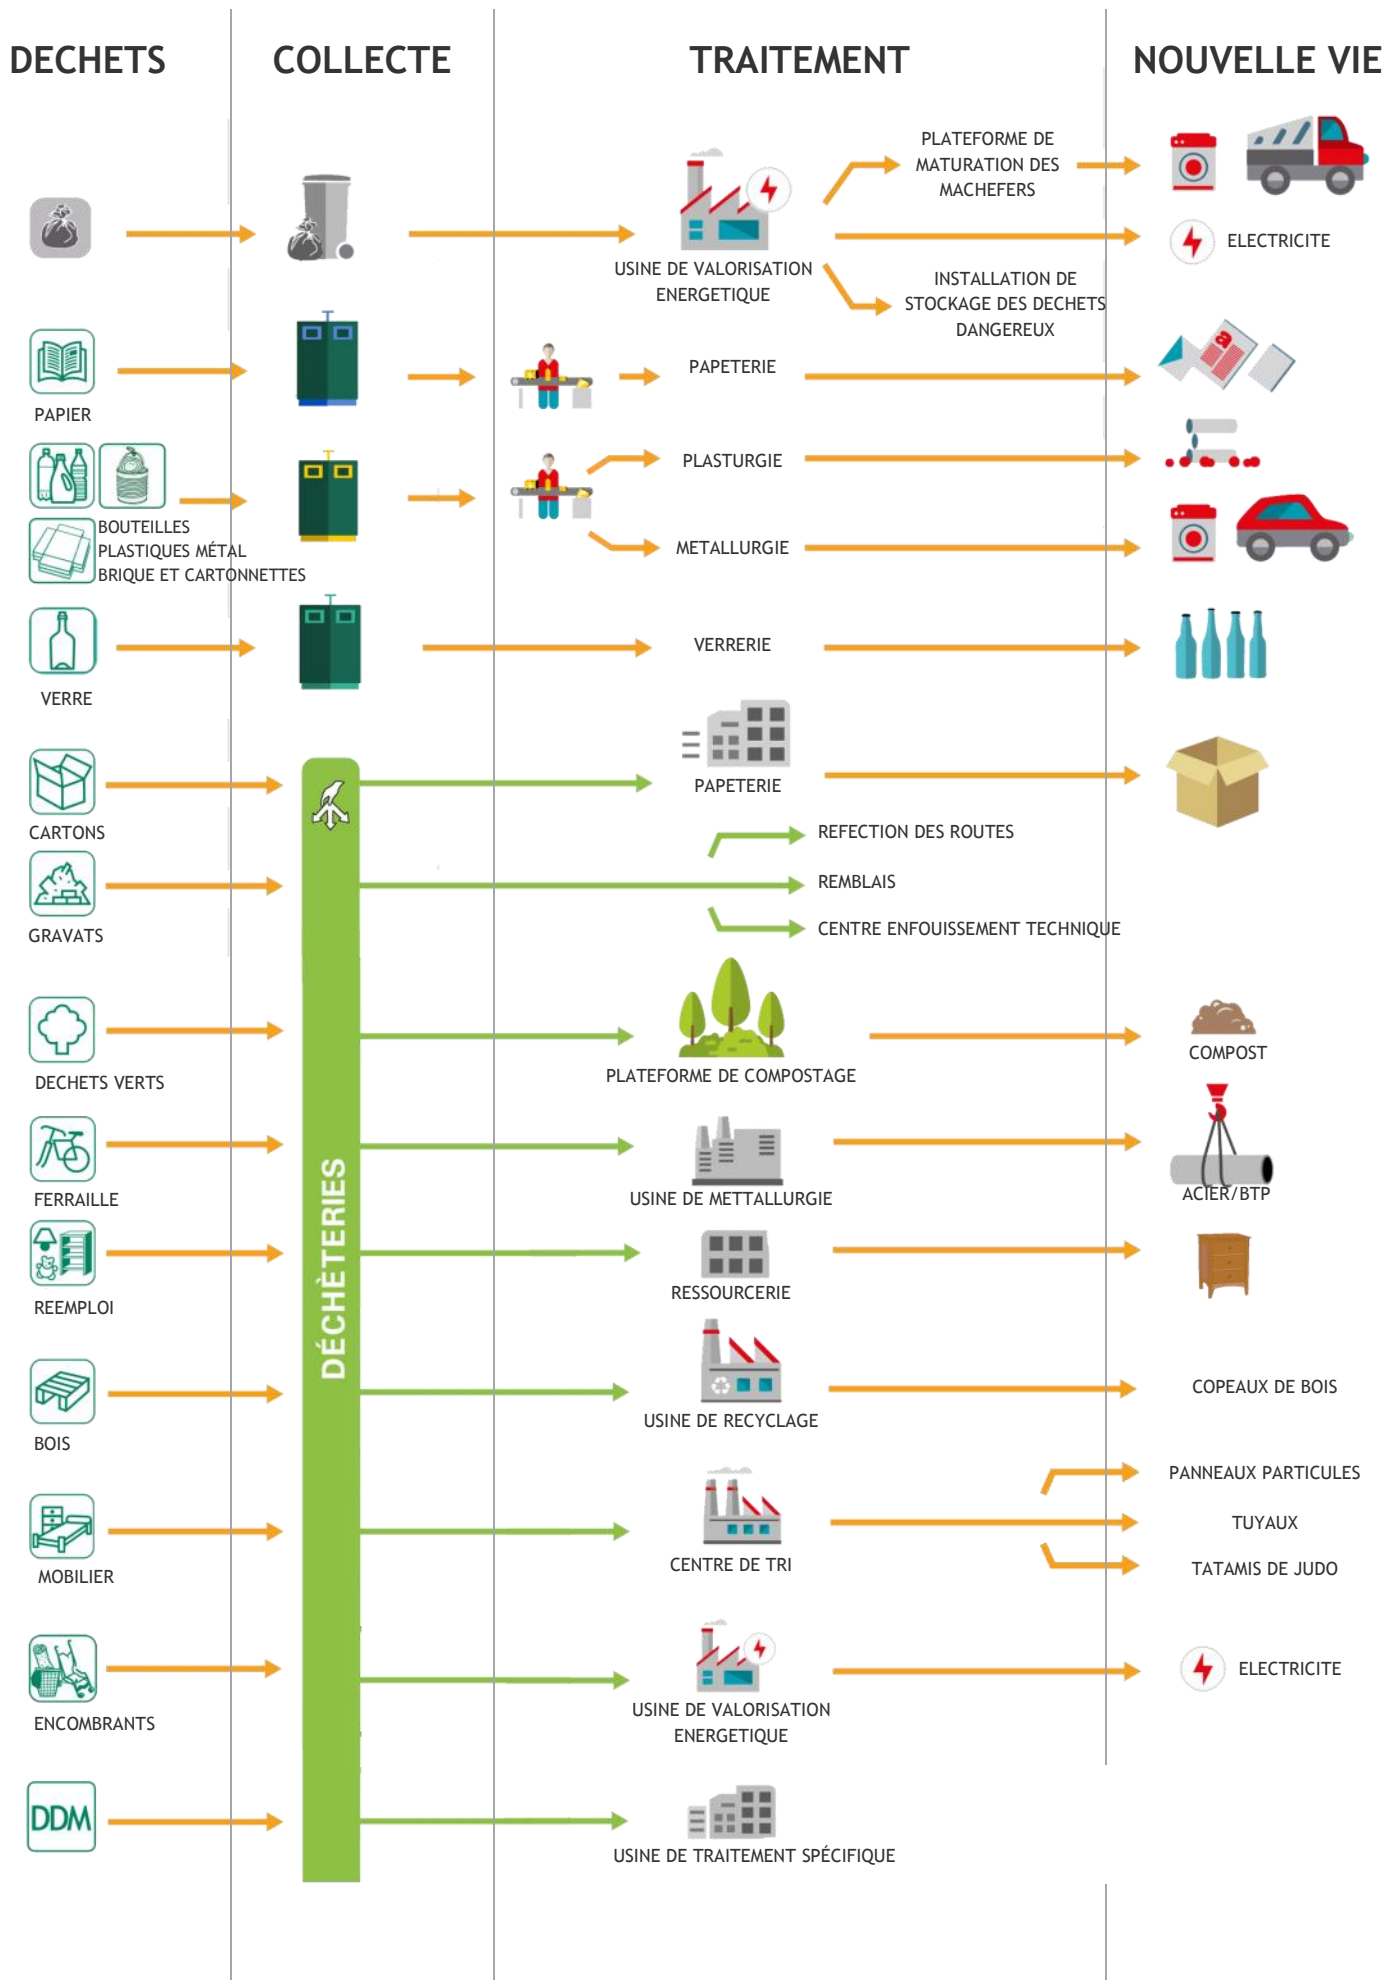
DECHETS

COLLECTE

TRAITEMENT

NOUVELLE VIE

USINE DE VALORISATION ENERGETIQUE

PLATEFORME DE MATURATION DES MACHEFERS

ELECTRICITE

INSTALLATION DE STOCKAGE DES DECHETS DANGEREUX

PAPIER

PAPETERIE

BOUTEILLES PLASTIQUES MÉTAL BRIQUE ET CARTONNETTES

PLASTURGIE

METALLURGIE

VERRE

VERRERIE

CARTONS

PAPETERIE

GRAVATS

REFECTION DES ROUTES

REMBLAIS

CENTRE ENFOUISSEMENT TECHNIQUE

DÉCHÈTERIES

DECHETS VERTS

PLATEFORME DE COMPOSTAGE

COMPOST

FERRAILLE

USINE DE METTALLURGIE

ACIER/BTP

REEMPLOI

RESSOURCERIE

BOIS

USINE DE RECYCLAGE

COPEAUX DE BOIS

MOBILIER

CENTRE DE TRI

PANNEAUX PARTICULES

TUYAUX

TATAMIS DE JUDO

ENCOMBRANTS

USINE DE VALORISATION ENERGETIQUE

ELECTRICITE

DDM

USINE DE TRAITEMENT SPÉCIFIQUE